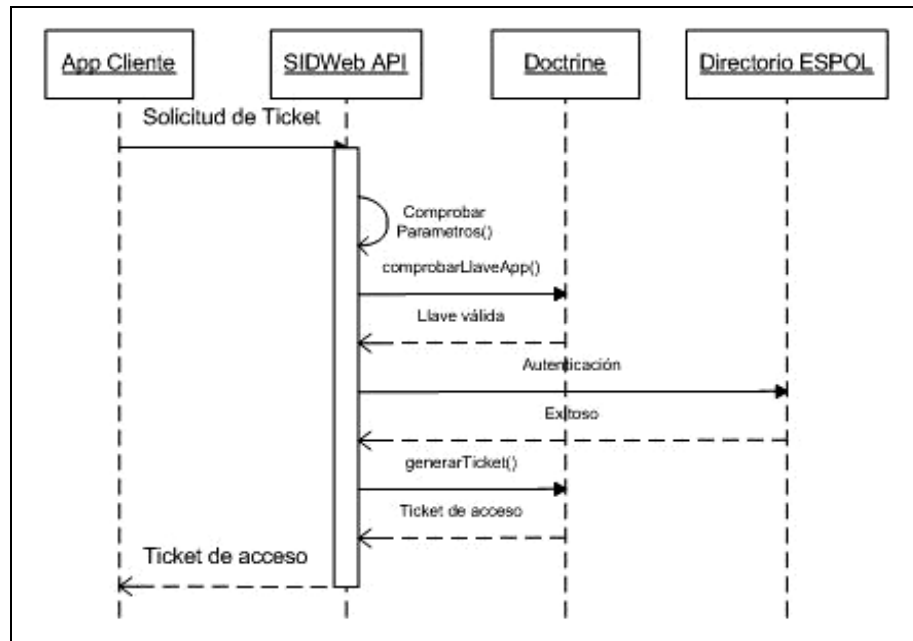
App Cliente

SIDWeb API

Doctrine

Directorio ESPOL

Solicitud de Ticket

Comprobar Parametros()

comprobarLlaveApp()

Llave válida

Autenticación

Exitoso

generarTicket()

Ticket de acceso

Ticket de acceso